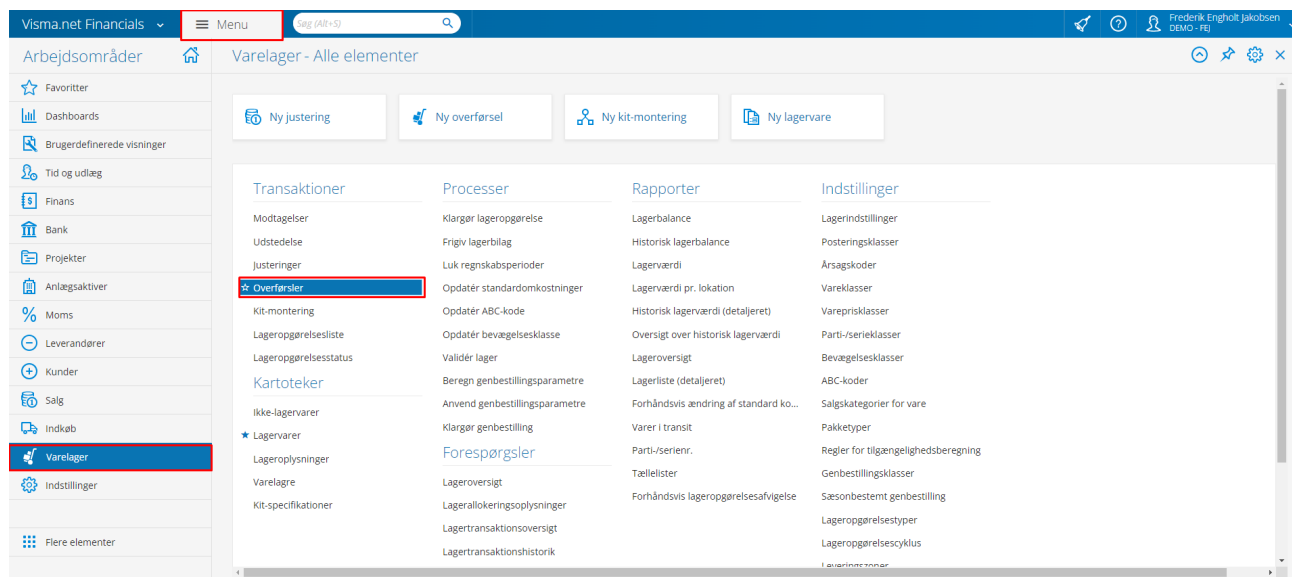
Visma.net Financials
Menu
Søg (Alt+S)
Frederik Engholt Jakobsen
DEMO - FEJ

Arbejdsområder
Favoritter
Dashboards
Brugerdefinerede visninger
Tid og udlæg
Finans
Bank
Projekter
Anlægsaktiver
Moms
Leverandører
Kunder
Salg
Indkøb
Varelager
Indstillinger
Flere elementer

Varelager - Alle elementer

Ny justering
Ny overførsel
Ny kit-montering
Ny lagervare

Transaktioner
Modtagelser
Udstedelse
Justeringer
Overførsler
Kit-montering
Lageropgørelsesliste
Lageropgørelsesstatus

Kartoteker
Ikke-lagervarer
Lagervarer
Lageroplysninger
Varelagre
Kit-specifikationer

Processer
Klargør lageropgørelse
Frigiv lagerbilag
Luk regnskabsperioder
Opdatér standardomkostninger
Opdatér ABC-kode
Opdatér bevægelsesklasse
Validér lager
Beregn genbestillingsparametre
Anvend genbestillingsparametre
Klargør genbestilling

Forespørgsler
Lageroversigt
Lagerallokeringsoplysninger
Lagertransaktionsoversigt
Lagertransaktionshistorik

Rapporter
Lagerbalance
Historisk lagerbalance
Lagerværdi
Lagerværdi pr. lokation
Historisk lagerværdi (detaljeret)
Oversigt over historisk lagerværdi
Lageroversigt
Lagerliste (detaljeret)
Forhåndsvis ændring af standard ko...
Varer i transit
Parti-/serienr.
Tællelister
Forhåndsvis lageropgørelsesafvigelse

Indstillinger
Lagerindstillinger
Posteringsklasser
Årsagskoder
Vareklasser
Vareprisklasser
Parti-/serieklasser
Bevægelsesklasser
ABC-koder
Salgskategorier for vare
Pakketyper
Regler for tilgængelighedsberegning
Genbestillingsklasser
Sæsonbestemt genbestilling
Lageropgørelsestyper
Lageropgørelsescyklus
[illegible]